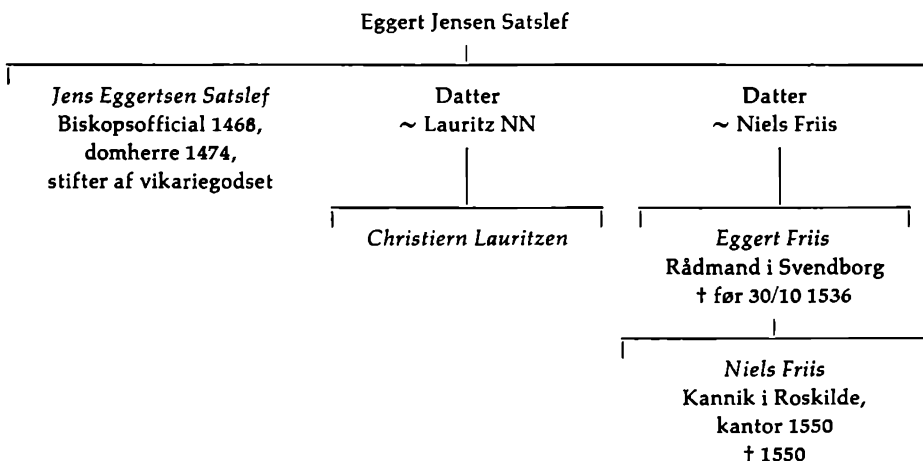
Eggert Jensen Satslef

*Jens Eggertsen Satslef*
Biskopsofficial 1468,
domherre 1474,
stifter af vikariegodset

Datter
~ Lauritz NN

*Christiern Lauritzen*

Datter
~ Niels Friis

*Eggert Friis*
Rådmand i Svendborg
† før 30/10 1536

*Niels Friis*
Kannik i Roskilde,
kantor 1550
† 1550